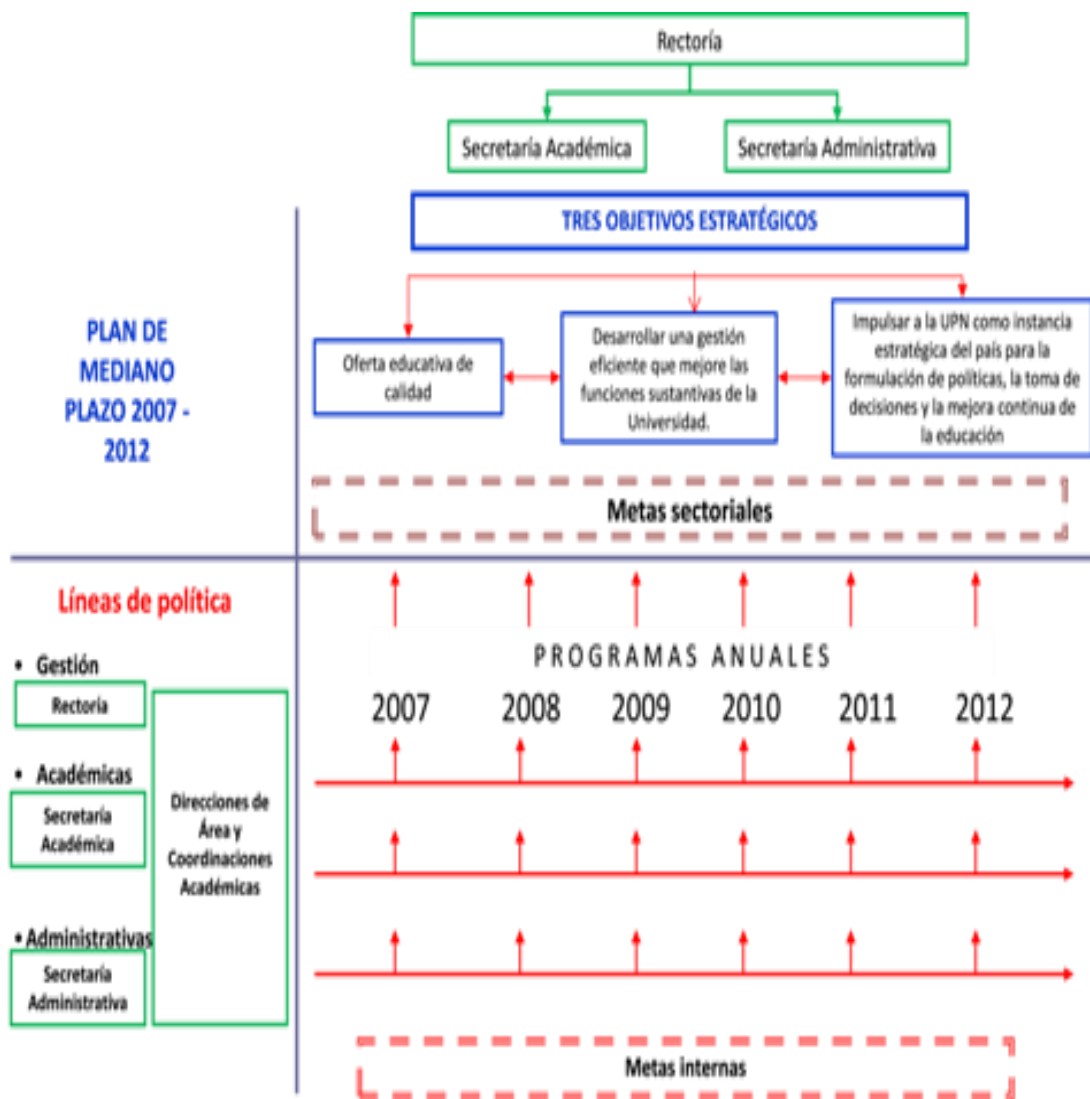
Rectoría

Secretaría Académica

Secretaría Administrativa

TRES OBJETIVOS ESTRATÉGICOS

PLAN DE MEDIANO PLAZO 2007 - 2012

Oferta educativa de calidad

Desarrollar una gestión eficiente que mejore las funciones sustantivas de la Universidad.

Impulsar a la UPN como instancia estratégica del país para la formulación de políticas, la toma de decisiones y la mejora continua de la educación

Metas sectoriales

Líneas de política

• Gestión

Rectoría

• Académicas

Secretaría Académica

Direcciones de Área y Coordinaciones Académicas

• Administrativas

Secretaría Administrativa

PROGRAMAS ANUALES

2007 2008 2009 2010 2011 2012

Metas internas